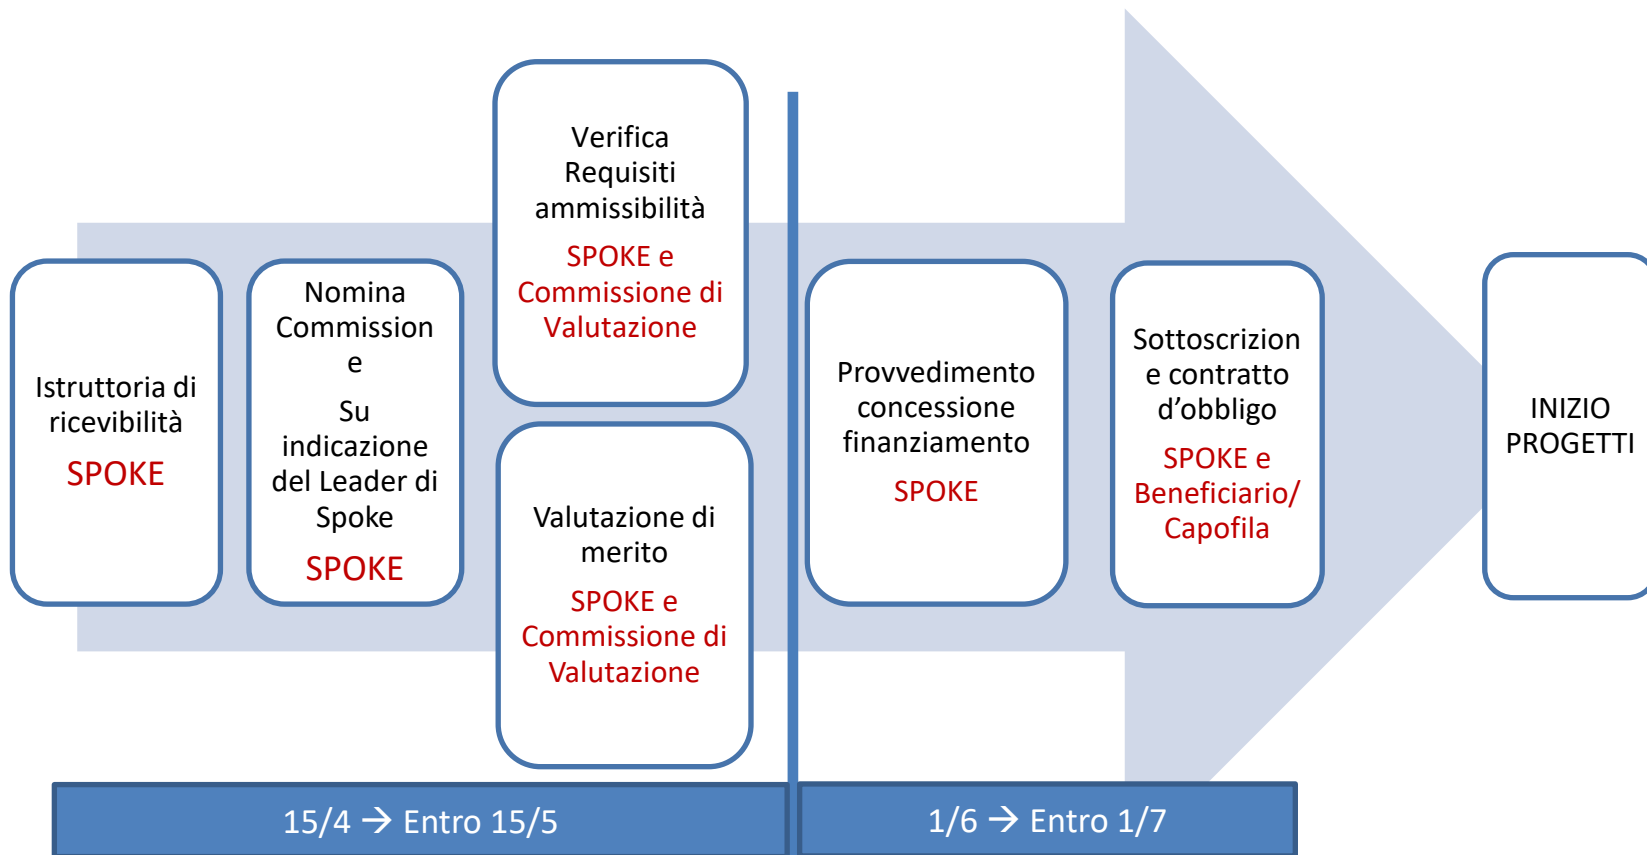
Istruttoria di ricevibilità

SPOKE

Nomina Commissione

Su indicazione del Leader di Spoke

SPOKE

Verifica Requisiti ammissibilità

SPOKE e Commissione di Valutazione

Valutazione di merito

SPOKE e Commissione di Valutazione

Provvedimento concessione finanziamento

SPOKE

Sottoscrizione e contratto d’obbligo

SPOKE e Beneficiario/ Capofila

INIZIO PROGETTI

15/4 → Entro 15/5

1/6 → Entro 1/7